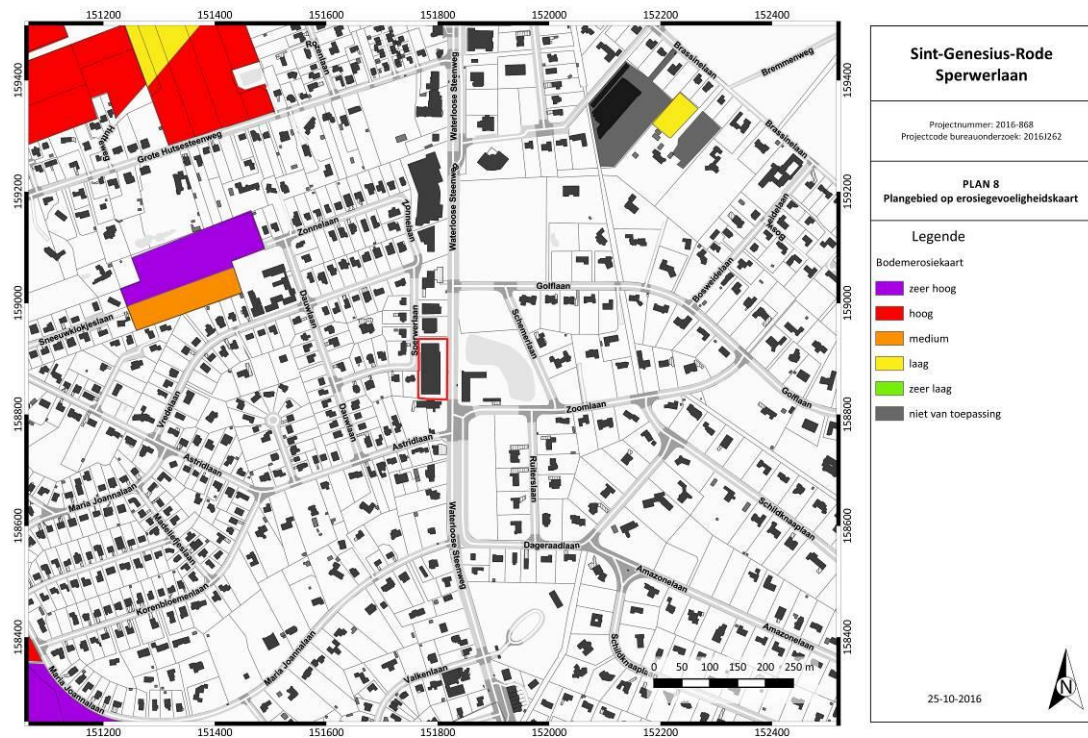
151200 151400 151600 151800 152000 152200 152400

159400
159200
159000
158800
158600
158400

Grote Hutsesteenweg
Zonnelaan
Sneeuwklokjeslaan
Vredelaan
Astridlaan
Maria Joannalaan
Korenbloemenlaan
Maria Joannalaan
Dauwlaan
Sperwerlaan
Waterloose Steenweg
Golflaan
Zoomlaan
Ruiterslaan
Dageraadlaan
Amazonelaan
Schildknaaplaan
Valkenlaan
Brassinelaan
Bremmenweg
Golflaan

0 50 100 150 200 250 m

Sint-Genesius-Rode
Sperwerlaan

Projectnummer: 2016-868
Projectcode bureauonderzoek: 2016J262

PLAN 8
Plangebied op erosiegevoeligheidskaart

Legende
Bodemerosiekaart
zeer hoog
hoog
medium
laag
zeer laag
niet van toepassing

25-10-2016

N